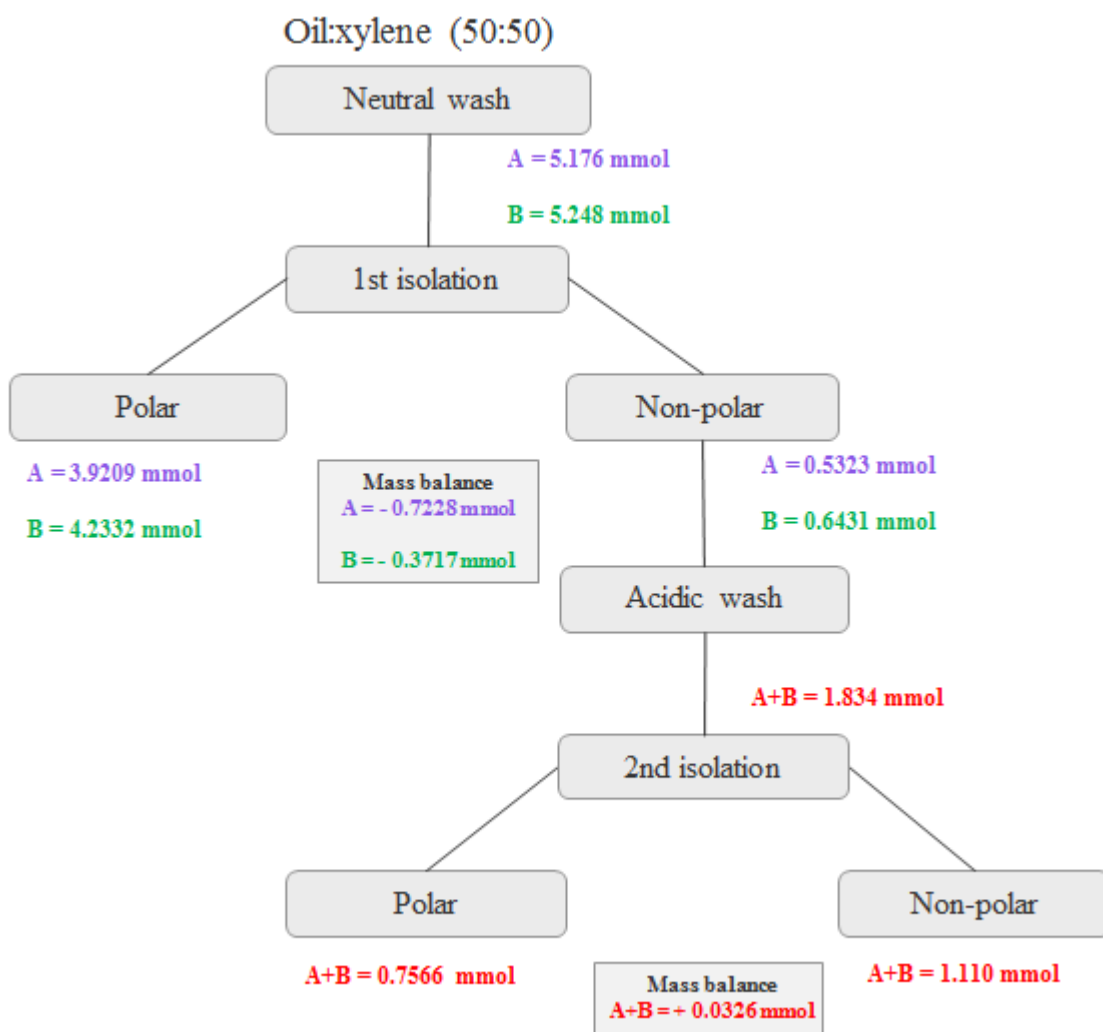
Oil:xylene (50:50)

Neutral wash

A = 5.176 mmol

B = 5.248 mmol

1st isolation

Polar

Non-polar

A = 3.9209 mmol

B = 4.2332 mmol

Mass balance
A = - 0.7228 mmol

B = - 0.3717 mmol

A = 0.5323 mmol

B = 0.6431 mmol

Acidic wash

A+B = 1.834 mmol

2nd isolation

Polar

Non-polar

A+B = 0.7566 mmol

Mass balance
A+B = + 0.0326 mmol

A+B = 1.110 mmol